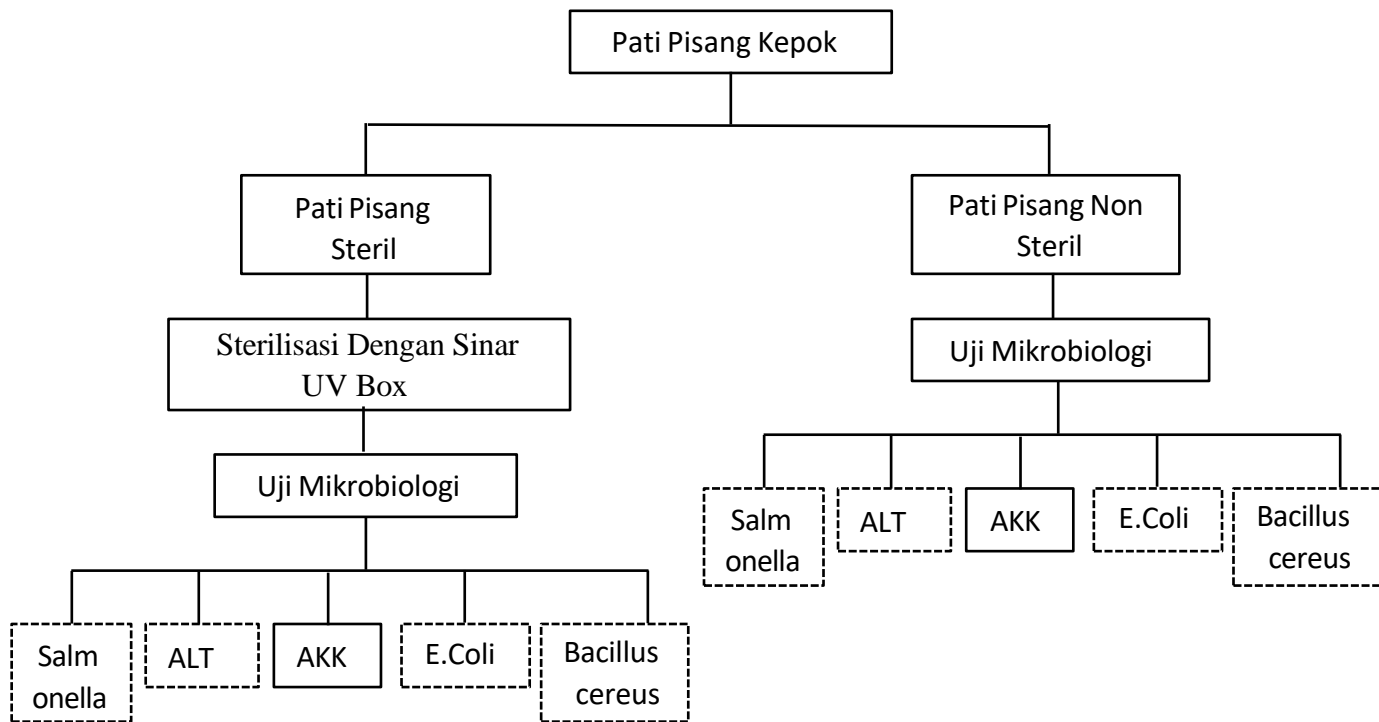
Pati Pisang Kepok

Pati Pisang Steril

Sterilisasi Dengan Sinar UV Box

Uji Mikrobiologi

Salm onella

ALT

AKK

E.Coli

Bacillus cereus

Pati Pisang Non Steril

Uji Mikrobiologi

Salm onella

ALT

AKK

E.Coli

Bacillus cereus